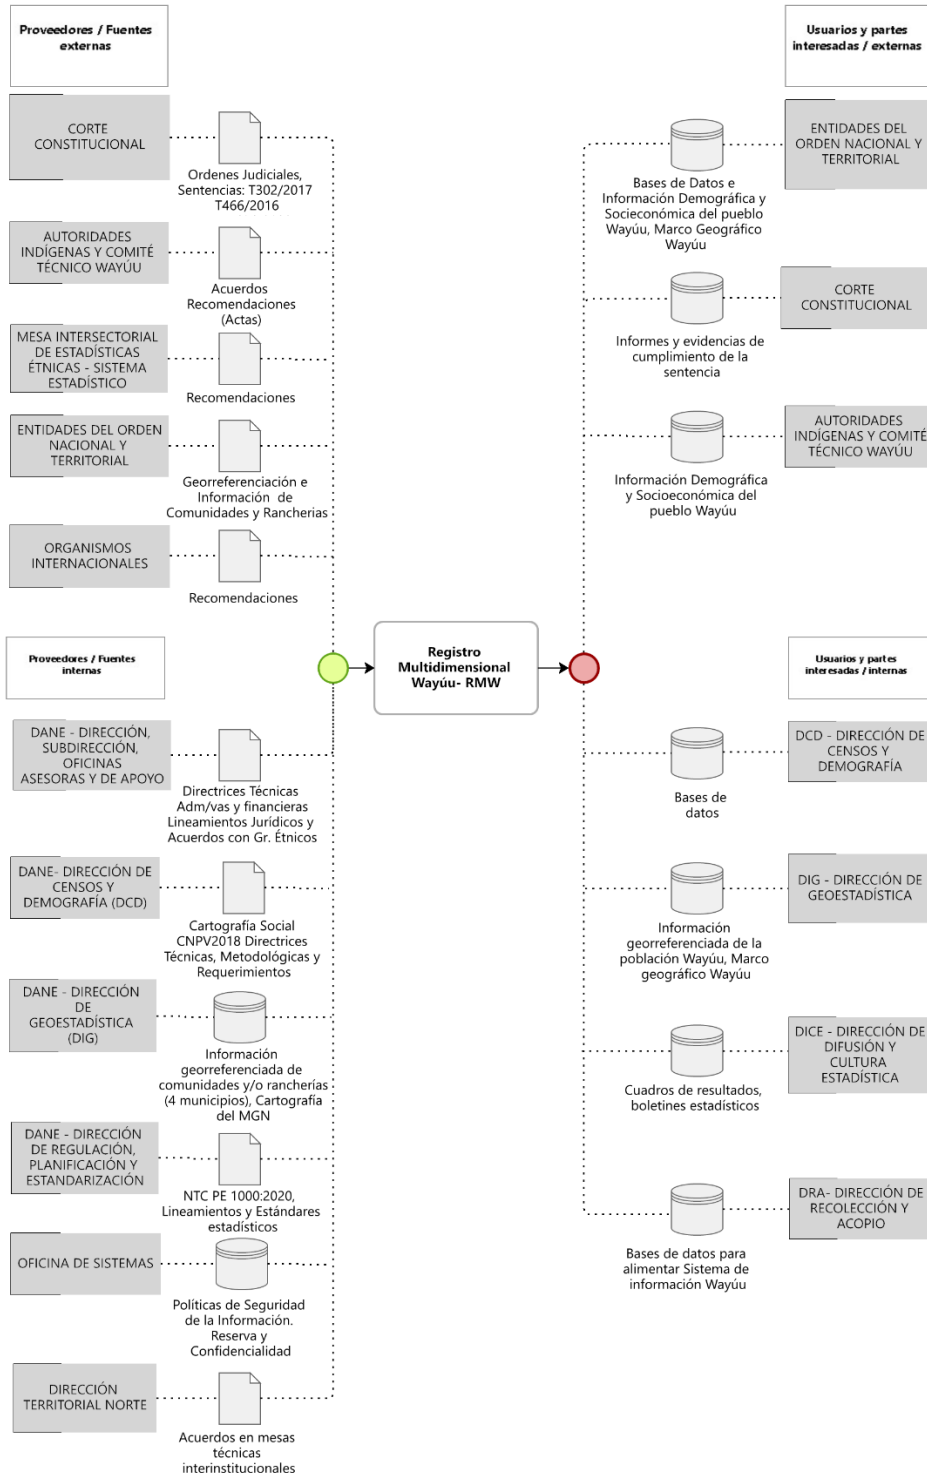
Proveedores / Fuentes externas

CORTE CONSTITUCIONAL

Ordenes Judiciales, Sentencias: T302/2017 T466/2016

AUTORIDADES INDÍGENAS Y COMITÉ TÉCNICO WAYÚU

Acuerdos Recomendaciones (Actas)

MESA INTERSECTORIAL DE ESTADÍSTICAS ÉTNICAS - SISTEMA ESTADÍSTICO

Recomendaciones

ENTIDADES DEL ORDEN NACIONAL Y TERRITORIAL

Georreferenciación e Información de Comunidades y Rancherias

ORGANISMOS INTERNACIONALES

Recomendaciones

Proveedores / Fuentes internas

DANE - DIRECCIÓN, SUBDIRECCIÓN, OFICINAS ASESORAS Y DE APOYO

Directrices Técnicas Adm/vas y financieras Lineamientos Jurídicos y Acuerdos con Gr. Étnicos

DANE- DIRECCIÓN DE CENSOS Y DEMOGRAFÍA (DCD)

Cartografía Social CNPV2018 Directrices Técnicas, Metodológicas y Requerimientos

DANE - DIRECCIÓN DE GEOESTADÍSTICA (DIG)

Información georreferenciada de comunidades y/o rancherías (4 municipios), Cartografía del MGN

DANE - DIRECCIÓN DE REGULACIÓN, PLANIFICACIÓN Y ESTANDARIZACIÓN

NTC PE 1000:2020, Lineamientos y Estándares estadísticos

OFICINA DE SISTEMAS

Políticas de Seguridad de la Información. Reserva y Confidencialidad

DIRECCIÓN TERRITORIAL NORTE

Acuerdos en mesas técnicas interinstitucionales

Registro Multidimensional Wayúu- RMW

Usuarios y partes interesadas / externas

ENTIDADES DEL ORDEN NACIONAL Y TERRITORIAL

Bases de Datos e Información Demográfica y Socieconómica del pueblo Wayúu, Marco Geográfico Wayúu

CORTE CONSTITUCIONAL

Informes y evidencias de cumplimiento de la sentencia

AUTORIDADES INDÍGENAS Y COMITÉ TÉCNICO WAYÚU

Información Demográfica y Socioeconómica del pueblo Wayúu

Usuarios y partes interesadas / internas

DCD - DIRECCIÓN DE CENSOS Y DEMOGRAFÍA

Bases de datos

DIG - DIRECCIÓN DE GEOESTADÍSTICA

Información georreferenciada de la población Wayúu, Marco geográfico Wayúu

DICE - DIRECCIÓN DE DIFUSIÓN Y CULTURA ESTADÍSTICA

Cuadros de resultados, boletines estadísticos

DRA- DIRECCIÓN DE RECOLECCIÓN Y ACOPIO

Bases de datos para alimentar Sistema de información Wayúu